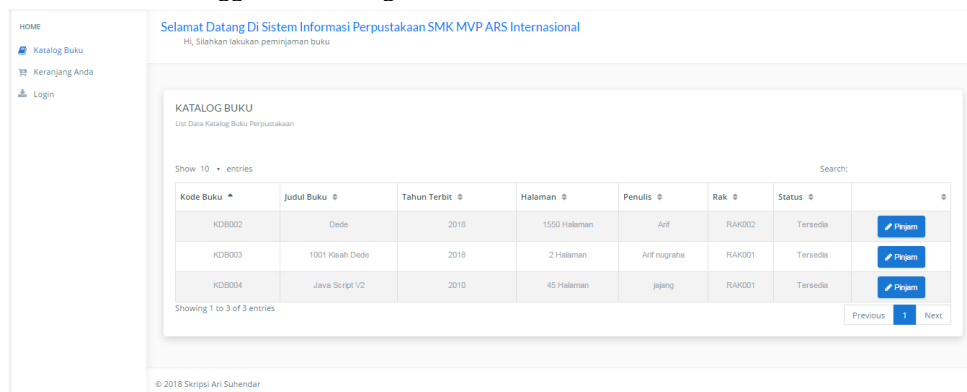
HOME
Katalog Buku
Keranjang Anda
Login

Selamat Datang Di Sistem Informasi Perpustakaan SMK MVP ARS Internasional
Hi, Silahkan lakukan peminjaman buku

KATALOG BUKU
List Data Katalog Buku Perpustakaan

Show 10 entries

Search:

| Kode Buku | Judul Buku | Tahun Terbit | Halaman | Penulis | Rak | Status | |
|---|---|---|---|---|---|---|---|
| KDB002 | Dede | 2018 | 1550 Halaman | Arif | RAK002 | Tersedia | Pinjam |
| KDB003 | 1001 Kisah Dede | 2018 | 2 Halaman | Arif nugraha | RAK001 | Tersedia | Pinjam |
| KDB004 | Java Script V2 | 2010 | 45 Halaman | jajang | RAK001 | Tersedia | Pinjam |

Showing 1 to 3 of 3 entries

Previous 1 Next

© 2018 Skripsi Ari Suhendar